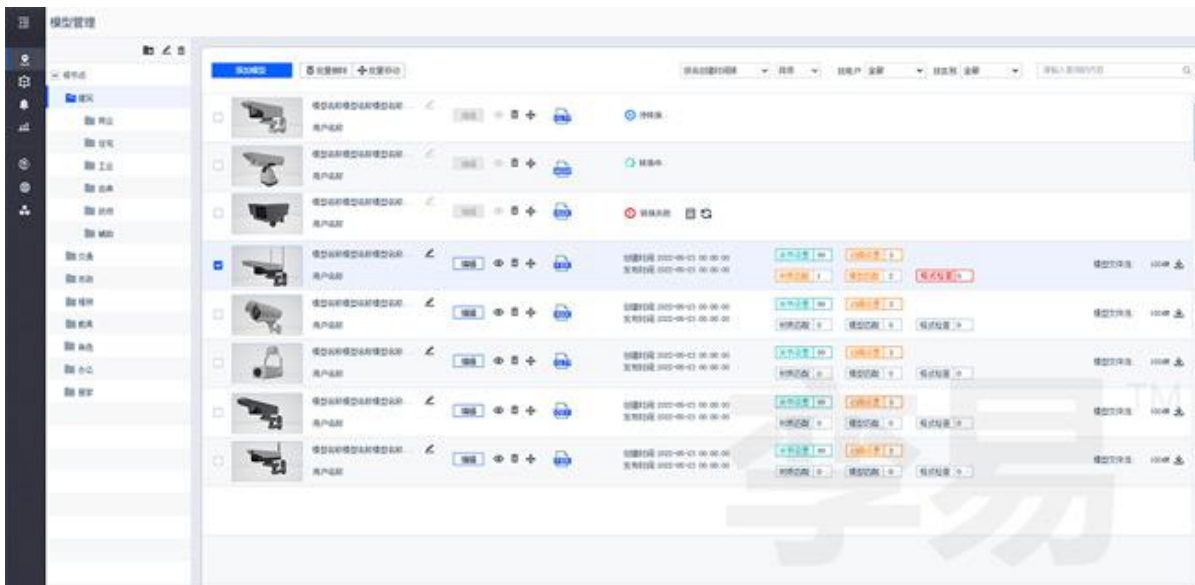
模型管理

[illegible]

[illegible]

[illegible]

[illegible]

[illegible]

添加模型 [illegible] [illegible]

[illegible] 全部 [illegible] 全部

模型名称模型名称模型名称 用户名称 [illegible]

模型名称模型名称模型名称 用户名称 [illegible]

模型名称模型名称模型名称 用户名称 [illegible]

模型名称模型名称模型名称 用户名称 编辑 创建时间 2022-05-23 00:00:00 发布时间 2022-05-23 00:00:00 模型文件夹 100M

模型名称模型名称模型名称 用户名称 编辑 创建时间 2022-05-23 00:00:00 发布时间 2022-05-23 00:00:00 模型文件夹 100M

模型名称模型名称模型名称 用户名称 编辑 创建时间 2022-05-23 00:00:00 发布时间 2022-05-23 00:00:00 模型文件夹 100M

模型名称模型名称模型名称 用户名称 编辑 创建时间 2022-05-23 00:00:00 发布时间 2022-05-23 00:00:00 模型文件夹 100M

模型名称模型名称模型名称 用户名称 编辑 创建时间 2022-05-23 00:00:00 发布时间 2022-05-23 00:00:00 模型文件夹 100M

TM